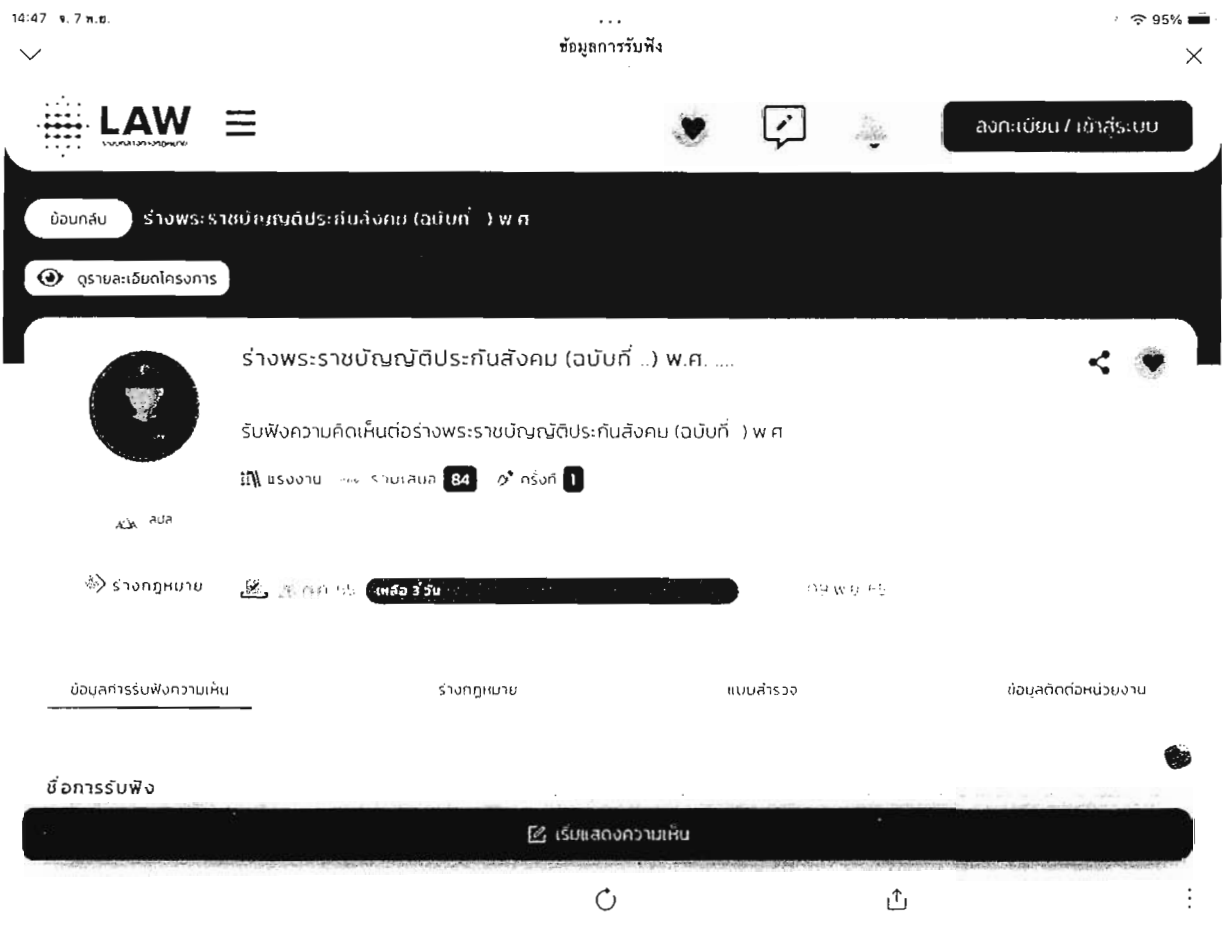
14:47 จ. 7 พ.ย.

95%

ข้อมูลการรับฟัง

LAW

ลงทะเบียน / เข้าสู่ระบบ

ย้อนกลับ ร่างพระราชบัญญัติประกันสังคม (ฉบับที่ ) พ ศ

ดูรายละเอียดโครงการ

ร่างพระราชบัญญัติประกันสังคม (ฉบับที่ ..) พ.ศ. ....

รับฟังความคิดเห็นต่อร่างพระราชบัญญัติประกันสังคม (ฉบับที่ ) พ ศ

แรงงาน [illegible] 84 ครั้งที่ 1

สปส

ร่างกฎหมาย

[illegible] เหลือ 3 วัน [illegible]

ข้อมูลการรับฟังความเห็น

ร่างกฎหมาย

แบบสำรวจ

ข้อมูลติดต่อหน่วยงาน

ชื่อการรับฟัง

เริ่มแสดงความเห็น